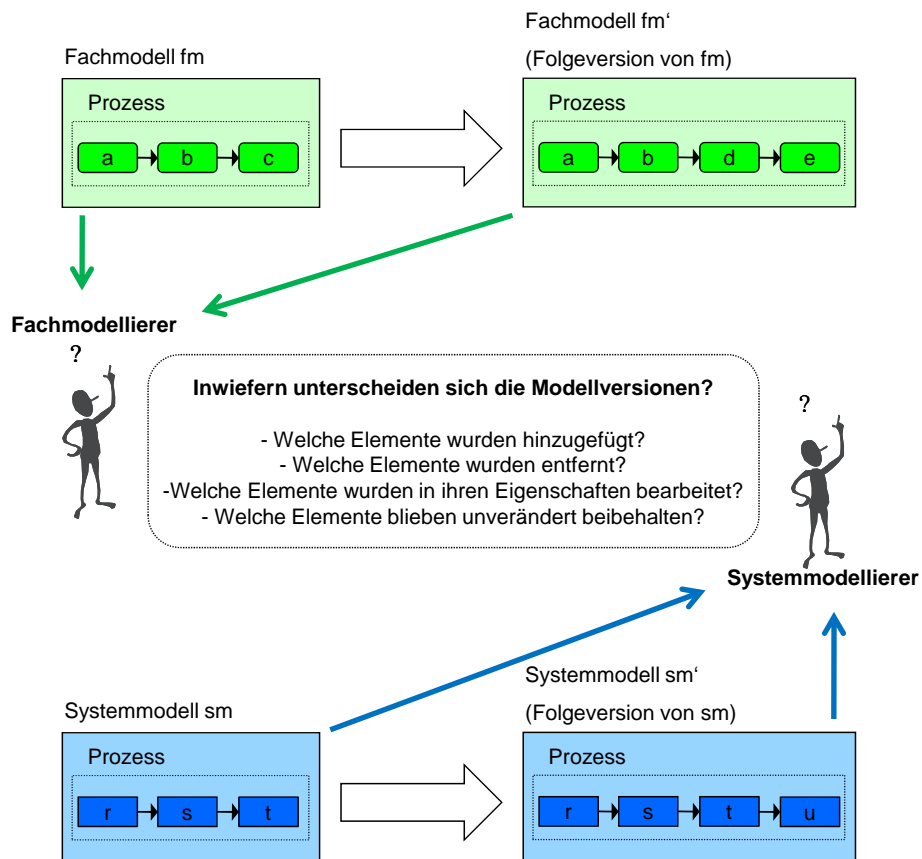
Fachmodell fm

Prozess

a b c

Fachmodell fm‘

(Folgeversion von fm)

Prozess

a b d e

Fachmodellierer

?

Inwiefern unterscheiden sich die Modellversionen?

- Welche Elemente wurden hinzugefügt?
- Welche Elemente wurden entfernt?
-Welche Elemente wurden in ihren Eigenschaften bearbeitet?
- Welche Elemente blieben unverändert beibehalten?

?

Systemmodellierer

Systemmodell sm

Prozess

r s t

Systemmodell sm‘

(Folgeversion von sm)

Prozess

r s t u